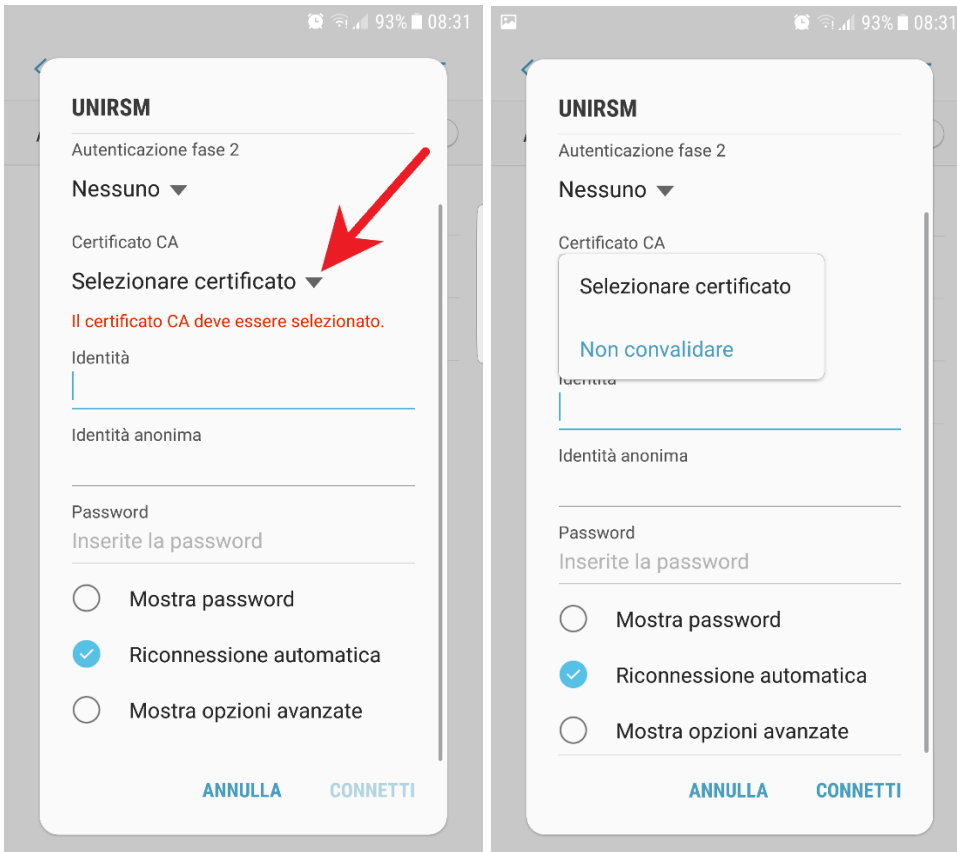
93% 08:31

UNIRSM

Autenticazione fase 2

Nessuno

Certificato CA

Selezionare certificato

Il certificato CA deve essere selezionato.

Identità

Identità anonima

Password

Inserite la password

Mostra password

Riconnessione automatica

Mostra opzioni avanzate

ANNULLA CONNETTI

93% 08:31

UNIRSM

Autenticazione fase 2

Nessuno

Certificato CA

Selezionare certificato

Non convalidare

Identità

Identità anonima

Password

Inserite la password

Mostra password

Riconnessione automatica

Mostra opzioni avanzate

ANNULLA CONNETTI